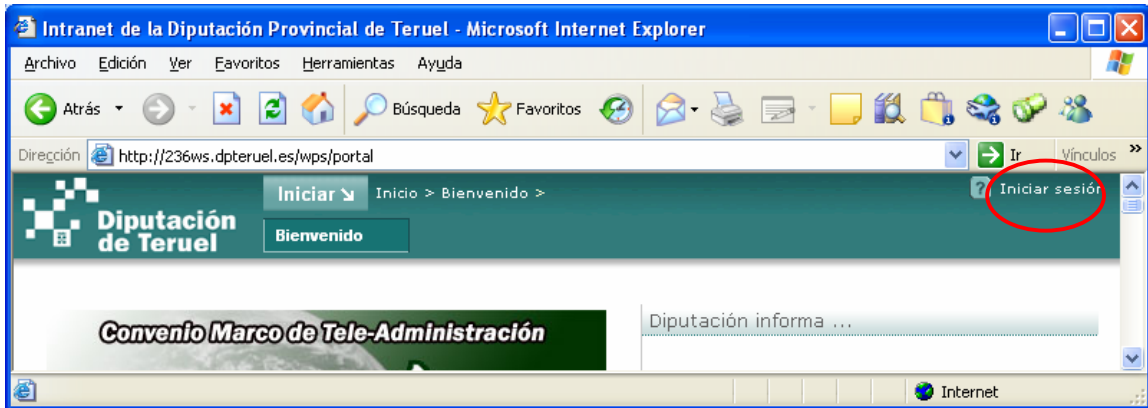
Intranet de la Diputación Provincial de Teruel - Microsoft Internet Explorer

Archivo Edición Ver Favoritos Herramientas Ayuda

Atrás Búsqueda Favoritos

Dirección http://236ws.dpteruel.es/wps/portal Ir Vínculos »

Diputación de Teruel

Iniciar Inicio > Bienvenido >

Iniciar sesión

Bienvenido

Convenio Marco de Tele-Administración

Diputación informa ...

Internet